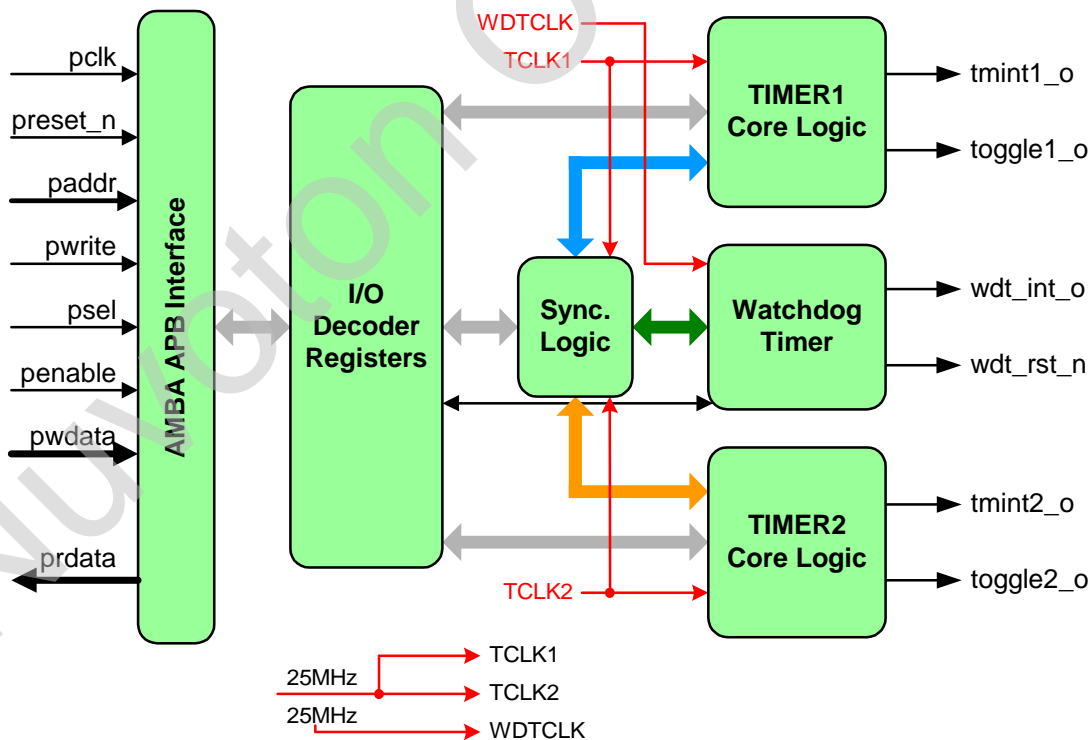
pclk
preset_n
paddr
pwrite
psel
penable
pwdata
prdata

AMBA APB Interface

I/O Decoder Registers

WDTCLK
TCLK1

Sync. Logic

TIMER1 Core Logic
tmint1_o
toggle1_o

Watchdog Timer
wdt_int_o
wdt_rst_n

TIMER2 Core Logic
tmint2_o
toggle2_o

TCLK2

25MHz
TCLK1
TCLK2
25MHz
WDTCLK

nuvoton